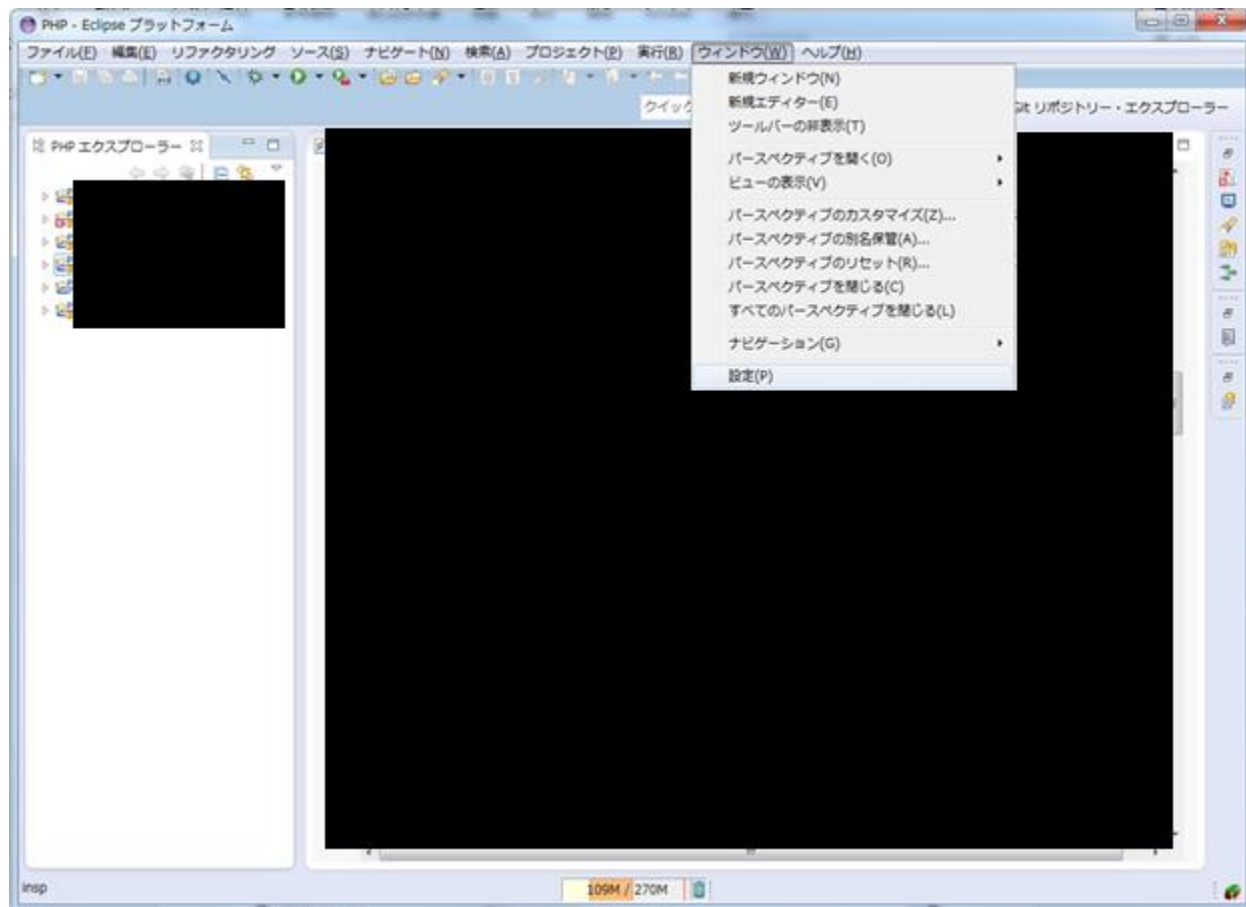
PHP - Eclipse プラットフォーム

ファイル(F) 編集(E) リファクタリング ソース(S) ナビゲート(N) 検索(A) プロジェクト(P) 実行(R) ウィンドウ(W) ヘルプ(H)

クイック

Git リポジトリー・エクスプローラー

PHP エクスプローラー

新規ウィンドウ(N)
新規エディター(E)
ツールバーの非表示(T)
パースペクティブを開く(O)
ビューの表示(V)
パースペクティブのカスタマイズ(Z)...
パースペクティブの別名保管(A)...
パースペクティブのリセット(R)...
パースペクティブを閉じる(C)
すべてのパースペクティブを閉じる(L)
ナビゲーション(G)
設定(P)

insp

109M / 270M